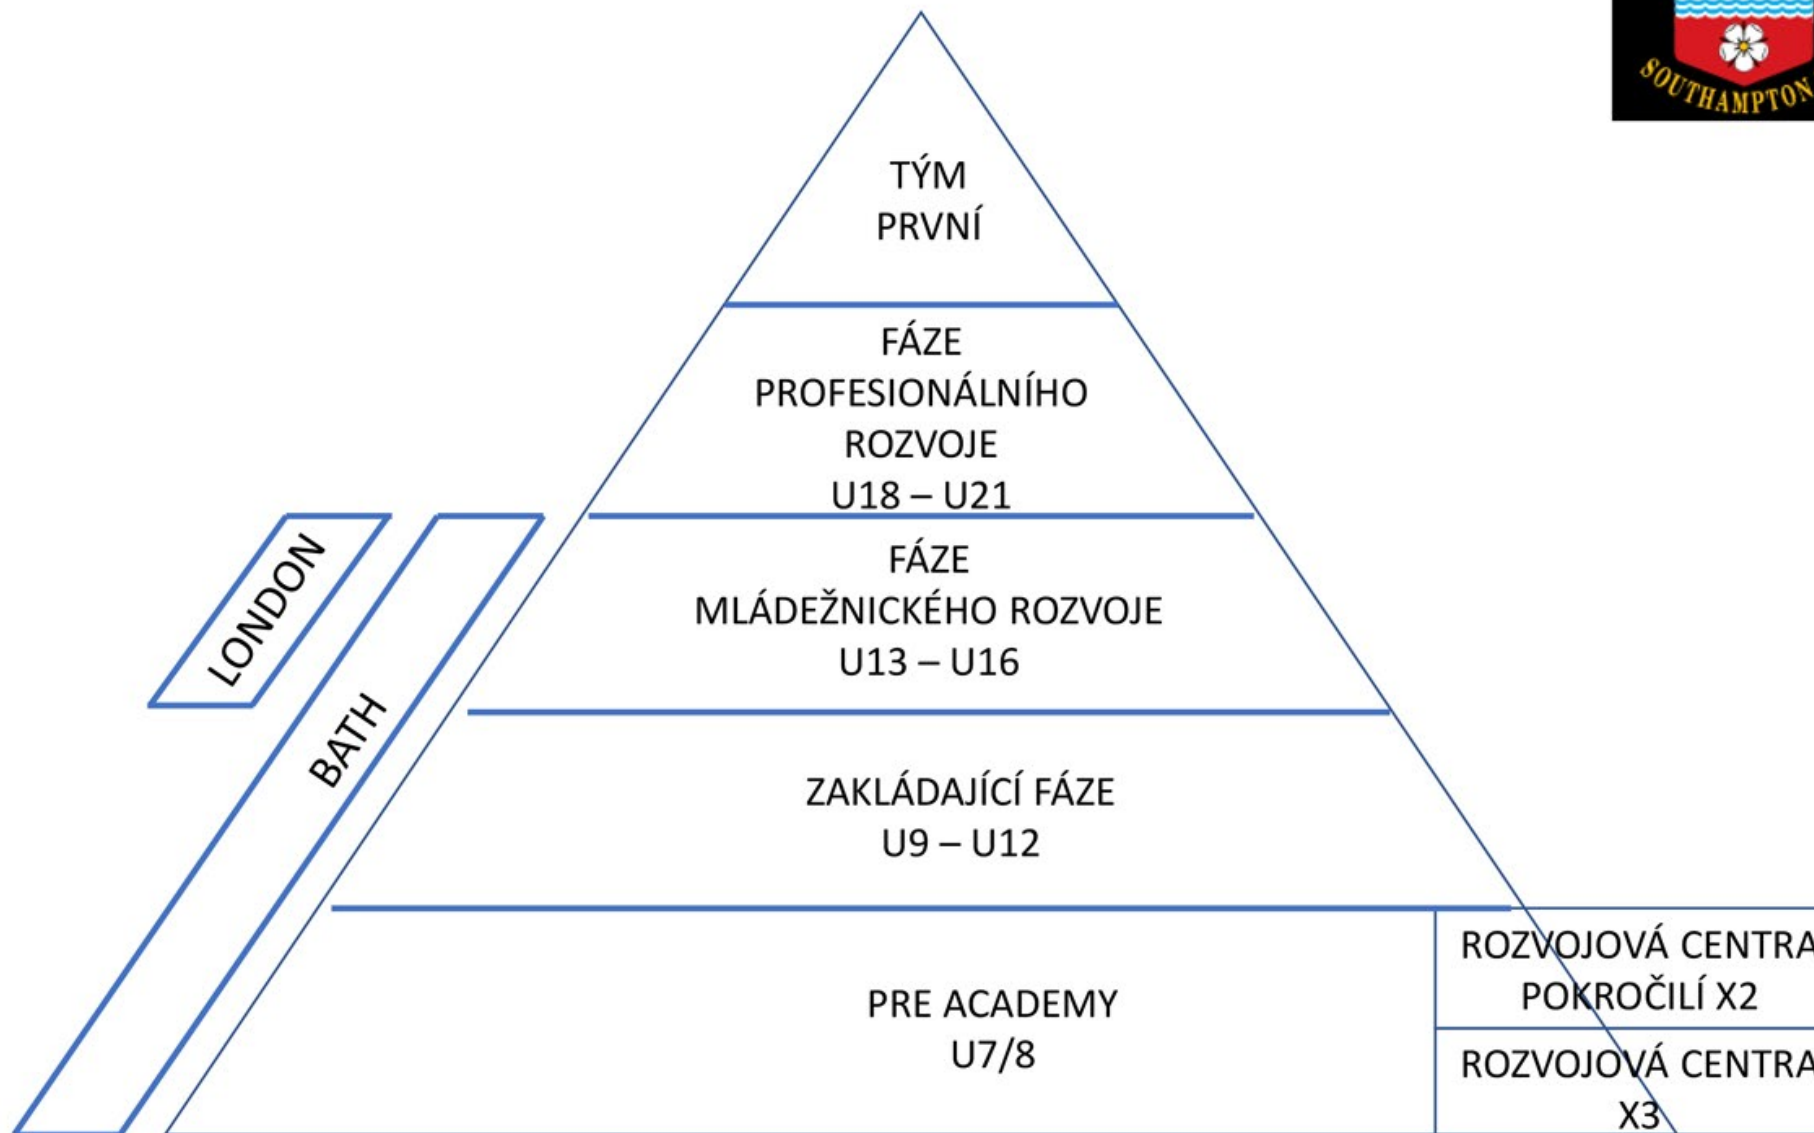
SOUTHAMPTON

TÝM
PRVNÍ

FÁZE
PROFESIONÁLNÍHO
ROZVOJE
U18 – U21

FÁZE
MLÁDEŽNICKÉHO ROZVOJE
U13 – U16

LONDON

BATH

ZAKLÁDAJÍCÍ FÁZE
U9 – U12

PRE ACADEMY
U7/8

ROZVOJOVÁ CENTRA
POKROČILÍ X2

ROZVOJOVÁ CENTRA
X3